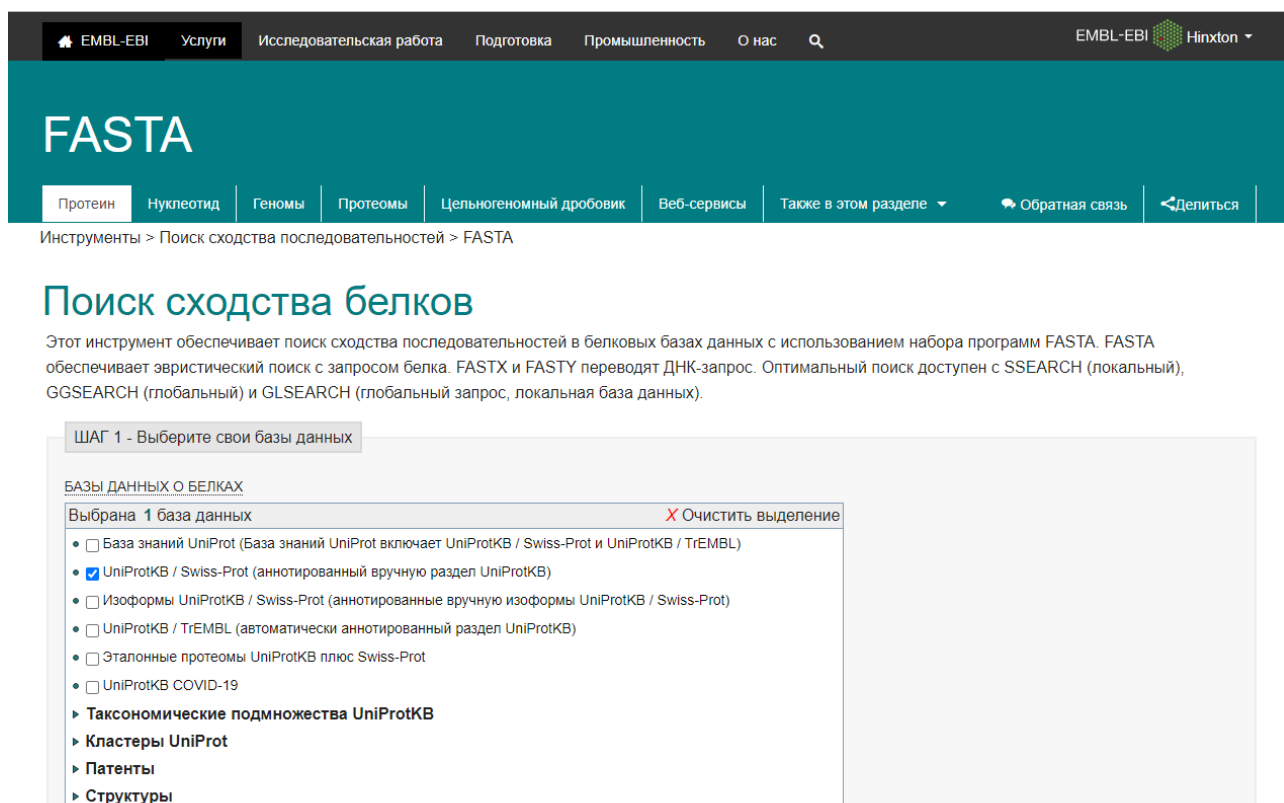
EMBL-EBI Услуги Исследовательская работа Подготовка Промышленность О нас

EMBL-EBI Hinxton

FASTA

Протеин Нуклеотид Геномы Протеомы Цельногеномный дробовик Веб-сервисы Также в этом разделе Обратная связь Делиться

Инструменты > Поиск сходства последовательностей > FASTA

Поиск сходства белков

Этот инструмент обеспечивает поиск сходства последовательностей в белковых базах данных с использованием набора программ FASTA. FASTA обеспечивает эвристический поиск с запросом белка. FASTX и FASTY переводят ДНК-запрос. Оптимальный поиск доступен с SSEARCH (локальный), GGSEARCH (глобальный) и GLSEARCH (глобальный запрос, локальная база данных).

ШАГ 1 - Выберите свои базы данных

БАЗЫ ДАННЫХ О БЕЛКАХ

Выбрана 1 база данных

X Очистить выделение

База знаний UniProt (База знаний UniProt включает UniProtKB / Swiss-Prot и UniProtKB / TrEMBL)

UniProtKB / Swiss-Prot (аннотированный вручную раздел UniProtKB)

Изоформы UniProtKB / Swiss-Prot (аннотированные вручную изоформы UniProtKB / Swiss-Prot)

UniProtKB / TrEMBL (автоматически аннотированный раздел UniProtKB)

Эталонные протеомы UniProtKB плюс Swiss-Prot

UniProtKB COVID-19

Таксономические подмножества UniProtKB

Кластеры UniProt

Патенты

Структуры